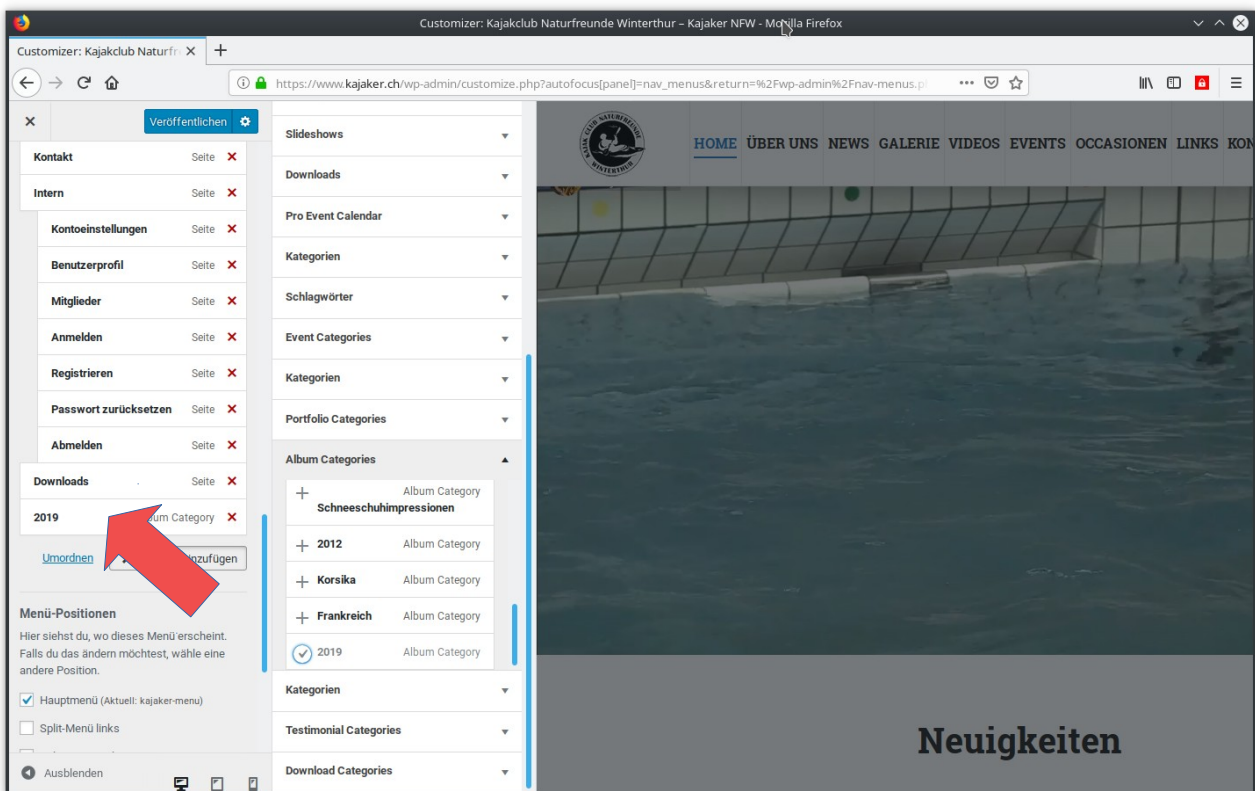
Customizer: Kajakclub Naturfreunde Winterthur – Kajaker NFW - Mozilla Firefox

Customizer: Kajakclub Naturfr ×

https://www.kajaker.ch/wp-admin/customize.php?autofocus[panel]=nav_menus&return=%2Fwp-admin%2Fnav-menus.p

Veröffentlichen

Kontakt Seite
Intern Seite
Kontoeinstellungen Seite
Benutzerprofil Seite
Mitglieder Seite
Anmelden Seite
Registrieren Seite
Passwort zurücksetzen Seite
Abmelden Seite
Downloads Seite
2019 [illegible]um Category

Umordnen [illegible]nzufügen

Menü-Positionen
Hier siehst du, wo dieses Menü erscheint. Falls du das ändern möchtest, wähle eine andere Position.

Hauptmenü (Aktuell: kajaker-menu)
Split-Menü links

Ausblenden

Slideshows
Downloads
Pro Event Calendar
Kategorien
Schlagwörter
Event Categories
Kategorien
Portfolio Categories
Album Categories
Schneeschuhimpressionen Album Category
2012 Album Category
Korsika Album Category
Frankreich Album Category
2019 Album Category
Kategorien
Testimonial Categories
Download Categories

KAJAK CLUB NATURFREUNDE WINTERTHUR

HOME ÜBER UNS NEWS GALERIE VIDEOS EVENTS OCCASIONEN LINKS KON

Neuigkeiten